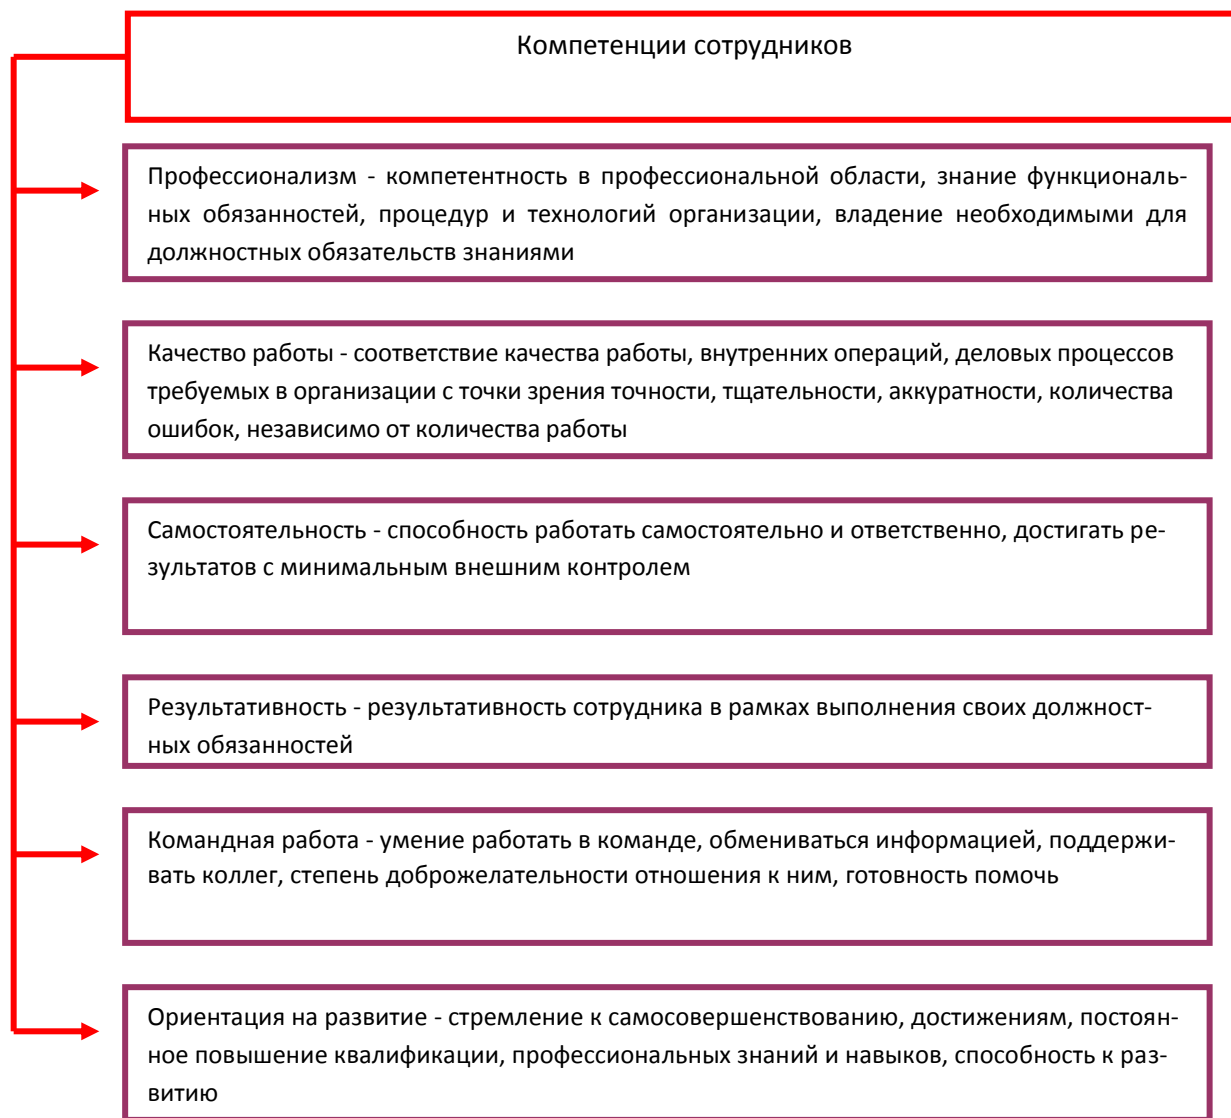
Компетенции сотрудников

Профессионализм - компетентность в профессиональной области, знание функциональных обязанностей, процедур и технологий организации, владение необходимыми для должностных обязательств знаниями

Качество работы - соответствие качества работы, внутренних операций, деловых процессов требуемых в организации с точки зрения точности, тщательности, аккуратности, количества ошибок, независимо от количества работы

Самостоятельность - способность работать самостоятельно и ответственно, достигать результатов с минимальным внешним контролем

Результативность - результативность сотрудника в рамках выполнения своих должностных обязанностей

Командная работа - умение работать в команде, обмениваться информацией, поддерживать коллег, степень доброжелательности отношения к ним, готовность помочь

Ориентация на развитие - стремление к самосовершенствованию, достижениям, постоянное повышение квалификации, профессиональных знаний и навыков, способность к развитию